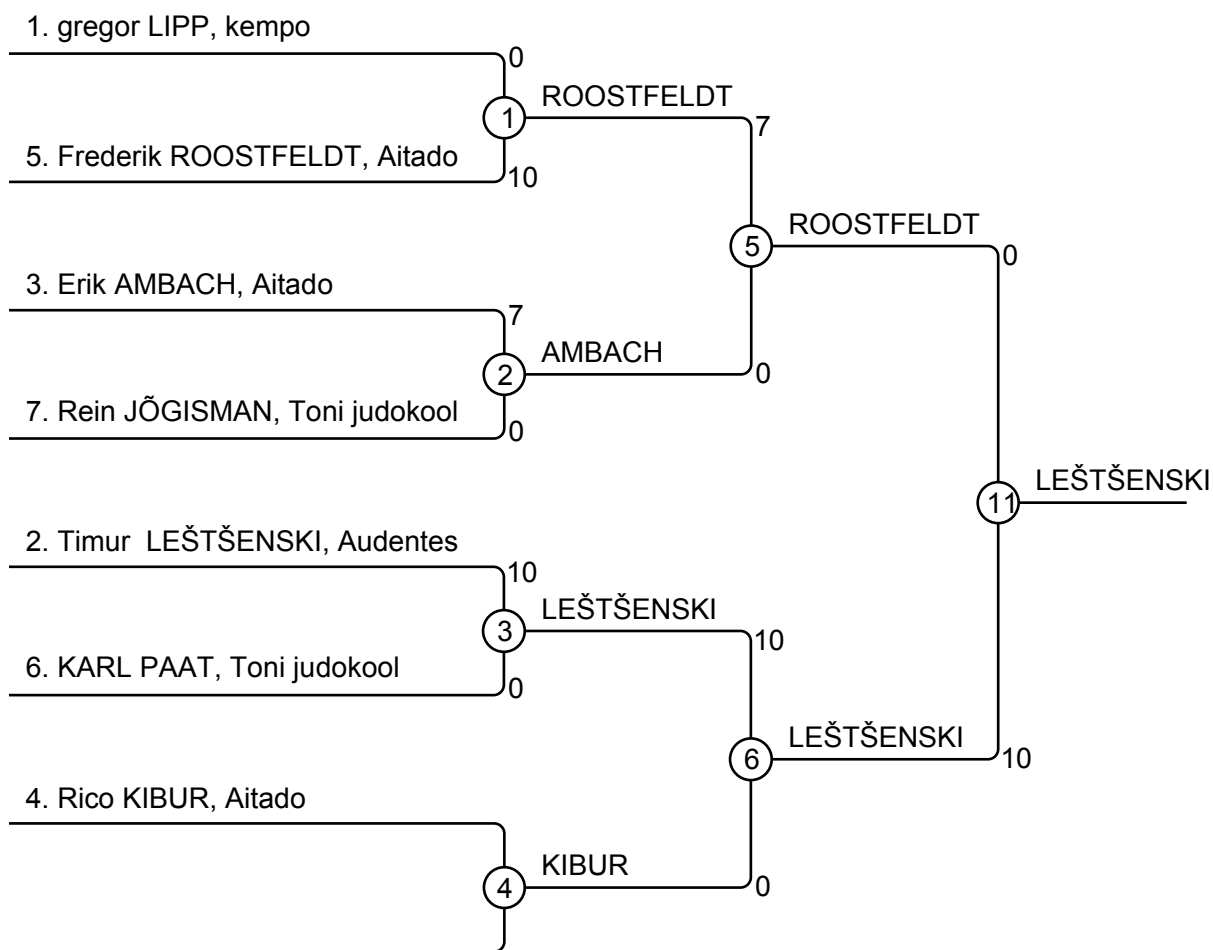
1. gregor LIPP, kempo
0
1
ROOSTFELDT
7
5. Frederik ROOSTFELDT, Aitado
10
5
ROOSTFELDT
0
3. Erik AMBACH, Aitado
7
2
AMBACH
0
7. Rein JÕGISMAN, Toni judokool
0
11
LEŠTŠENSKI
2. Timur LEŠTŠENSKI, Audentes
10
3
LEŠTŠENSKI
10
6. KARL PAAT, Toni judokool
0
6
LEŠTŠENSKI
10
4. Rico KIBUR, Aitado
4
KIBUR
0